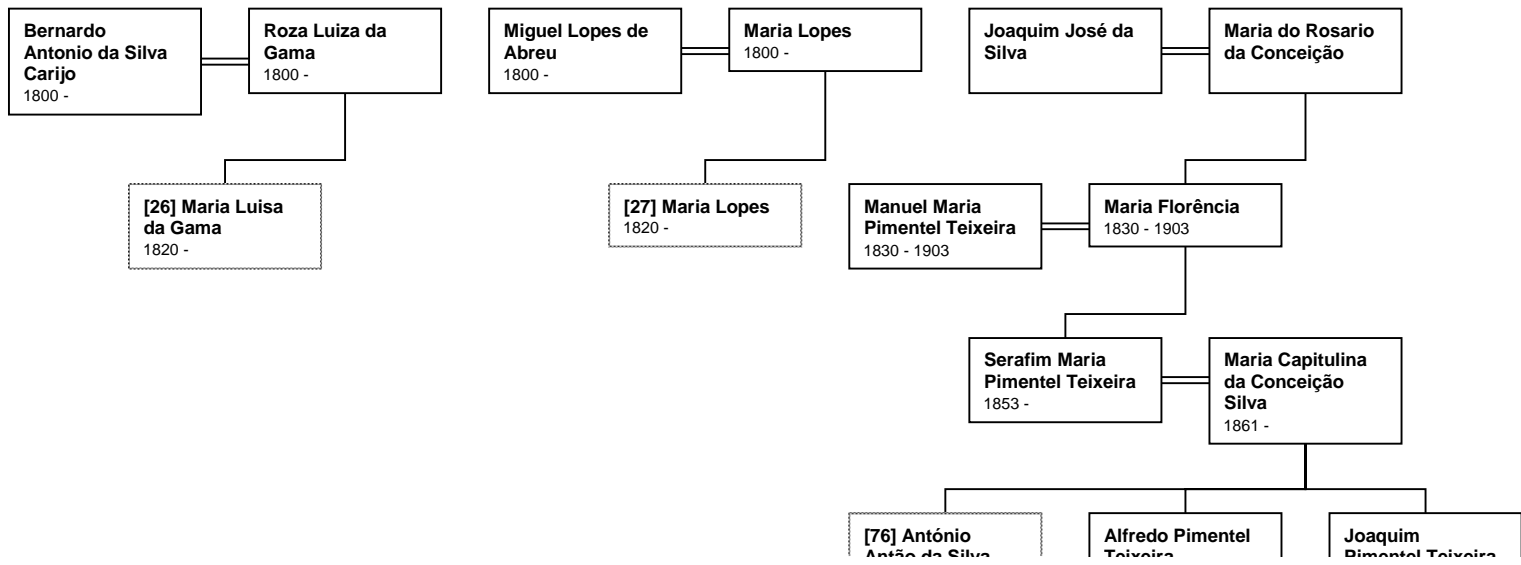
Bernardo Antonio da Silva Carijo
1800 -

Roza Luiza da Gama
1800 -

[26] Maria Luisa da Gama
1820 -

Miguel Lopes de Abreu
1800 -

Maria Lopes
1800 -

[27] Maria Lopes
1820 -

Joaquim José da Silva

Maria do Rosario da Conceição

Manuel Maria Pimentel Teixeira
1830 - 1903

Maria Florência
1830 - 1903

Serafim Maria Pimentel Teixeira
1853 -

Maria Capitulina da Conceição Silva
1861 -

[76] António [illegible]

Alfredo Pimentel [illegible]

Joaquim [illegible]